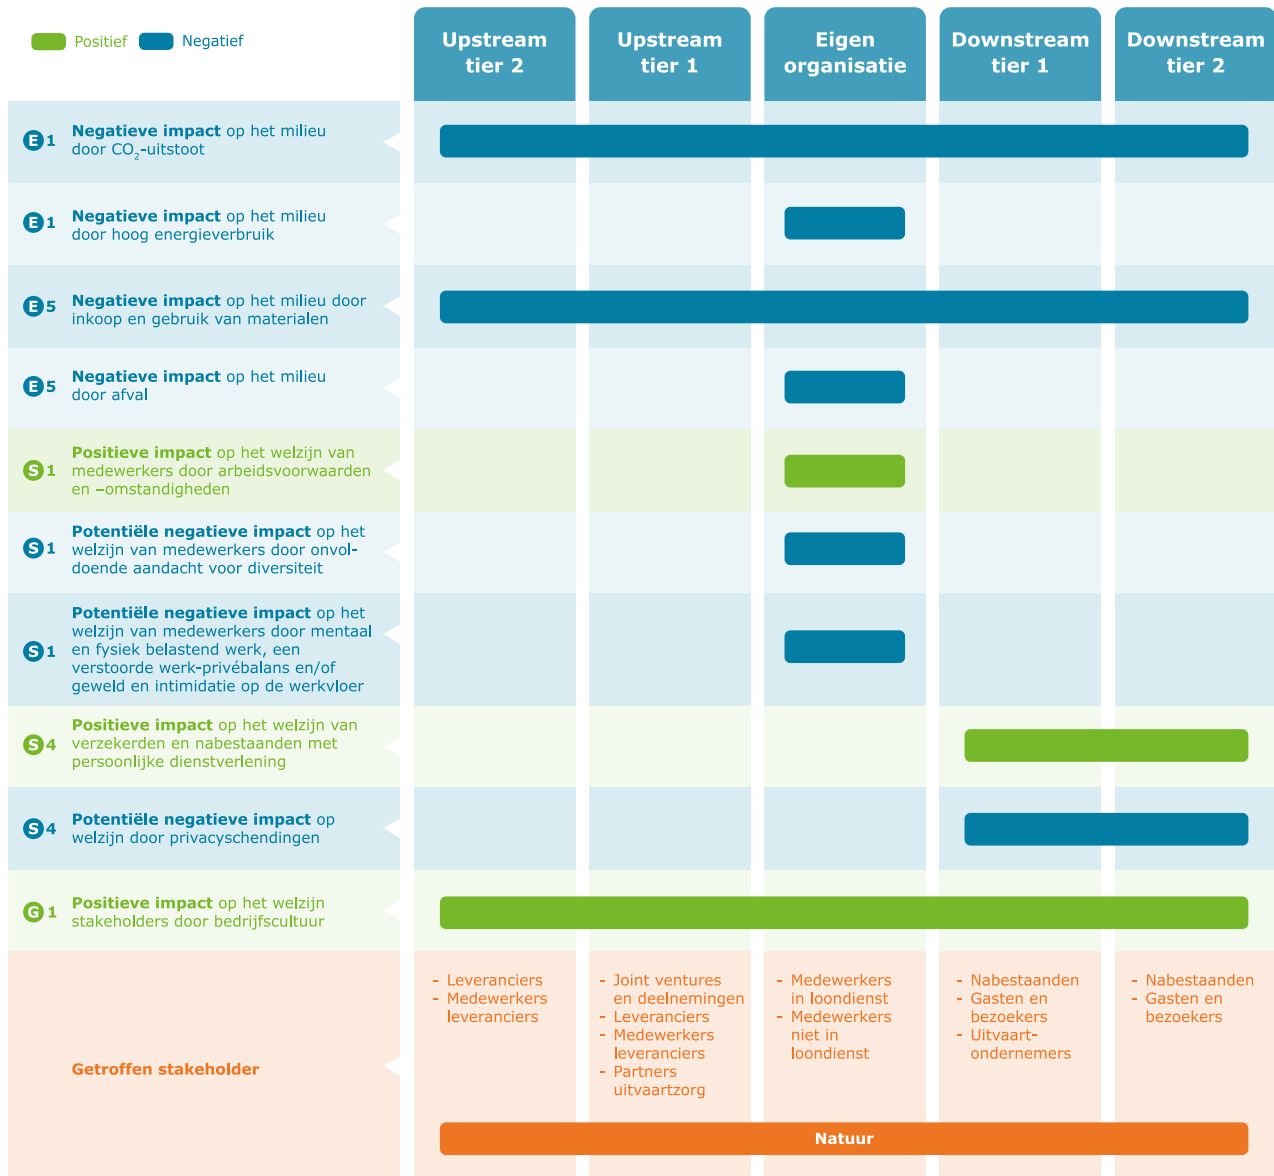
Positief Negatief

| | Upstream tier 2 | Upstream tier 1 | Eigen organisatie | Downstream tier 1 | Downstream tier 2 |
|---|---|---|---|---|---|
| E 1 **Negatieve impact** op het milieu door $CO_2$-uitstoot | | | | | |
| E 1 **Negatieve impact** op het milieu door hoog energieverbruik | | | | | |
| E 5 **Negatieve impact** op het milieu door inkoop en gebruik van materialen | | | | | |
| E 5 **Negatieve impact** op het milieu door afval | | | | | |
| S 1 **Positieve impact** op het welzijn van medewerkers door arbeidsvoorwaarden en –omstandigheden | | | | | |
| S 1 **Potentiële negatieve impact** op het welzijn van medewerkers door onvoldoende aandacht voor diversiteit | | | | | |
| S 1 **Potentiële negatieve impact** op het welzijn van medewerkers door mentaal en fysiek belastend werk, een verstoorde werk-privébalans en/of geweld en intimidatie op de werkvloer | | | | | |
| S 4 **Positieve impact** op het welzijn van verzekerden en nabestaanden met persoonlijke dienstverlening | | | | | |
| S 4 **Potentiële negatieve impact** op welzijn door privacyschendingen | | | | | |
| G 1 **Positieve impact** op het welzijn stakeholders door bedrijfscultuur | | | | | |
| **Getroffen stakeholder** | - Leveranciers<br>- Medewerkers leveranciers | - Joint ventures en deelnemingen<br>- Leveranciers<br>- Medewerkers leveranciers<br>- Partners uitvaartzorg | - Medewerkers in loondienst<br>- Medewerkers niet in loondienst | - Nabestaanden<br>- Gasten en bezoekers<br>- Uitvaartondernemers | - Nabestaanden<br>- Gasten en bezoekers |

Natuur